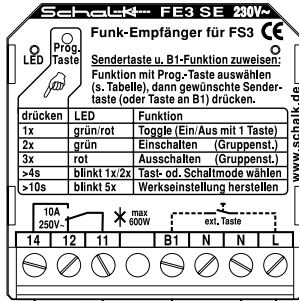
Schalk FE3 SE 230V~

Funk-Empfänger für FS3 CE

LED

Prog. Taste

Sendertaste u. B1-Funktion zuweisen:
Funktion mit Prog.-Taste auswählen (s. Tabelle), dann gewünschte Sendertaste (oder Taste an B1) drücken.

| drücken | LED | Funktion |
|---|---|---|
| 1x | grün/rot | Toggle (Ein/Aus mit 1 Taste) |
| 2x | grün | Einschalten (Gruppenst.) |
| 3x | rot | Ausschalten (Gruppenst.) |
| >4s | blinkt 1x/2x | Tast- od. Schaltmode wählen |
| >10s | blinkt 5x | Werkseinstellung herstellen |

www.schalk.de

10A 250V~

max 600W

ext. Taste

14 12 11 B1 N N L